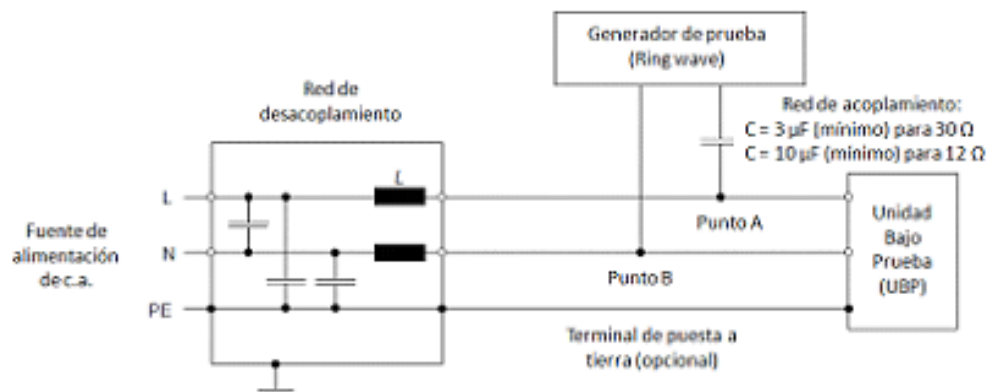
Generador de prueba
(Ring wave)

Red de desacoplamiento

Red de acoplamiento:
C = 3 µF (mínimo) para 30 Ω
C = 10 µF (mínimo) para 12 Ω

L

Fuente de alimentación de c.a.

L
N
PE

Punto A

Punto B

Unidad Bajo Prueba (UBP)

Terminal de puesta a tierra (opcional)